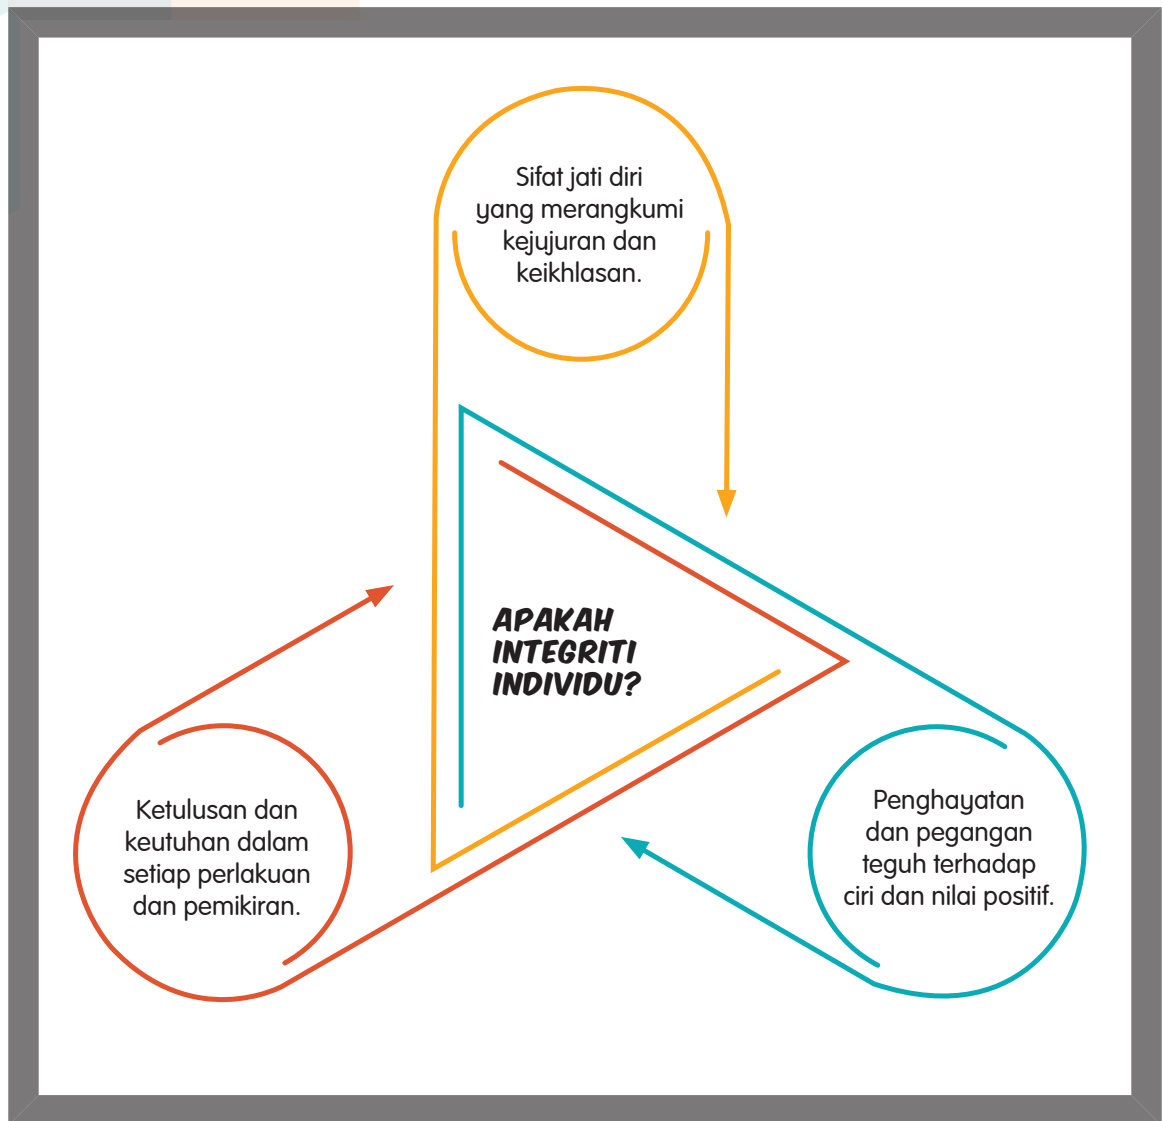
Sifat jati diri yang merangkumi kejujuran dan keikhlasan.

APAKAH INTEGRITI INDIVIDU?

Ketulusan dan keutuhan dalam setiap perlakuan dan pemikiran.

Penghayatan dan pegangan teguh terhadap ciri dan nilai positif.